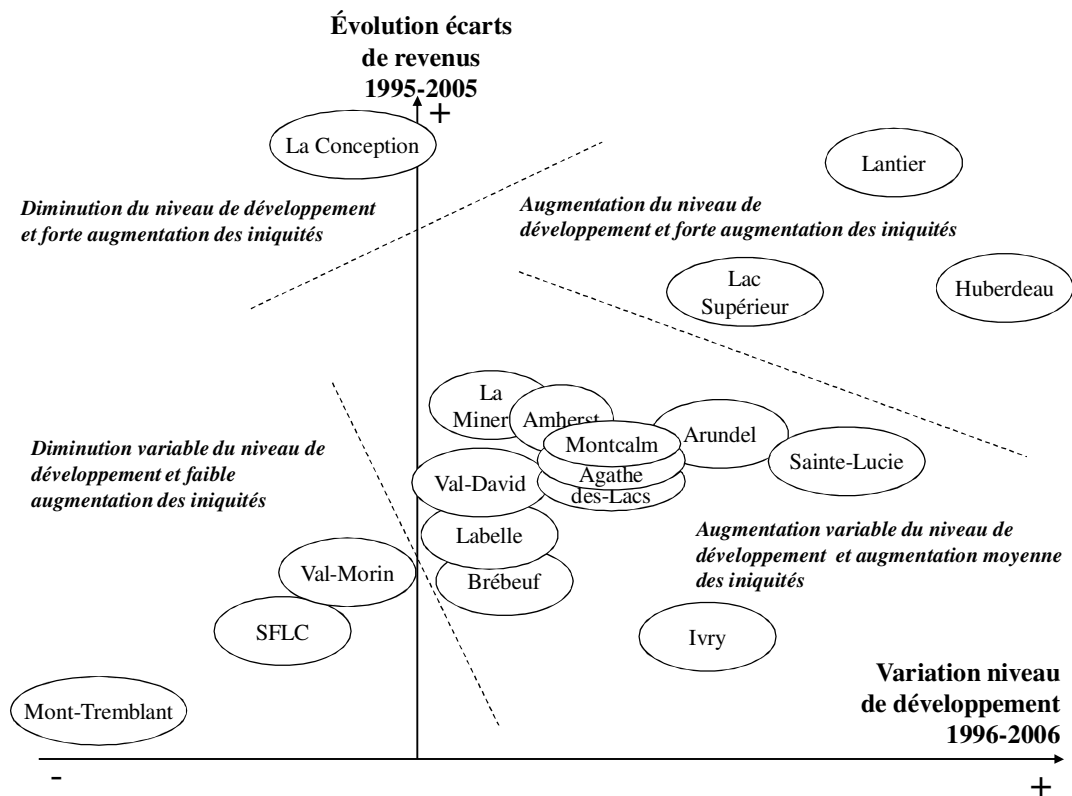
Évolution écarts de revenus 1995-2005

+

La Conception

Lantier

Diminution du niveau de développement et forte augmentation des iniquités

Augmentation du niveau de développement et forte augmentation des iniquités

Lac Supérieur

Huberdeau

La Miner

Amherst

Montcalm

Arundel

Diminution variable du niveau de développement et faible augmentation des iniquités

Agathe des-Lacs

Sainte-Lucie

Val-David

Labelle

Augmentation variable du niveau de développement et augmentation moyenne des iniquités

Val-Morin

Brébeuf

SFLC

Ivry

Variation niveau de développement 1996-2006

Mont-Tremblant

-

+